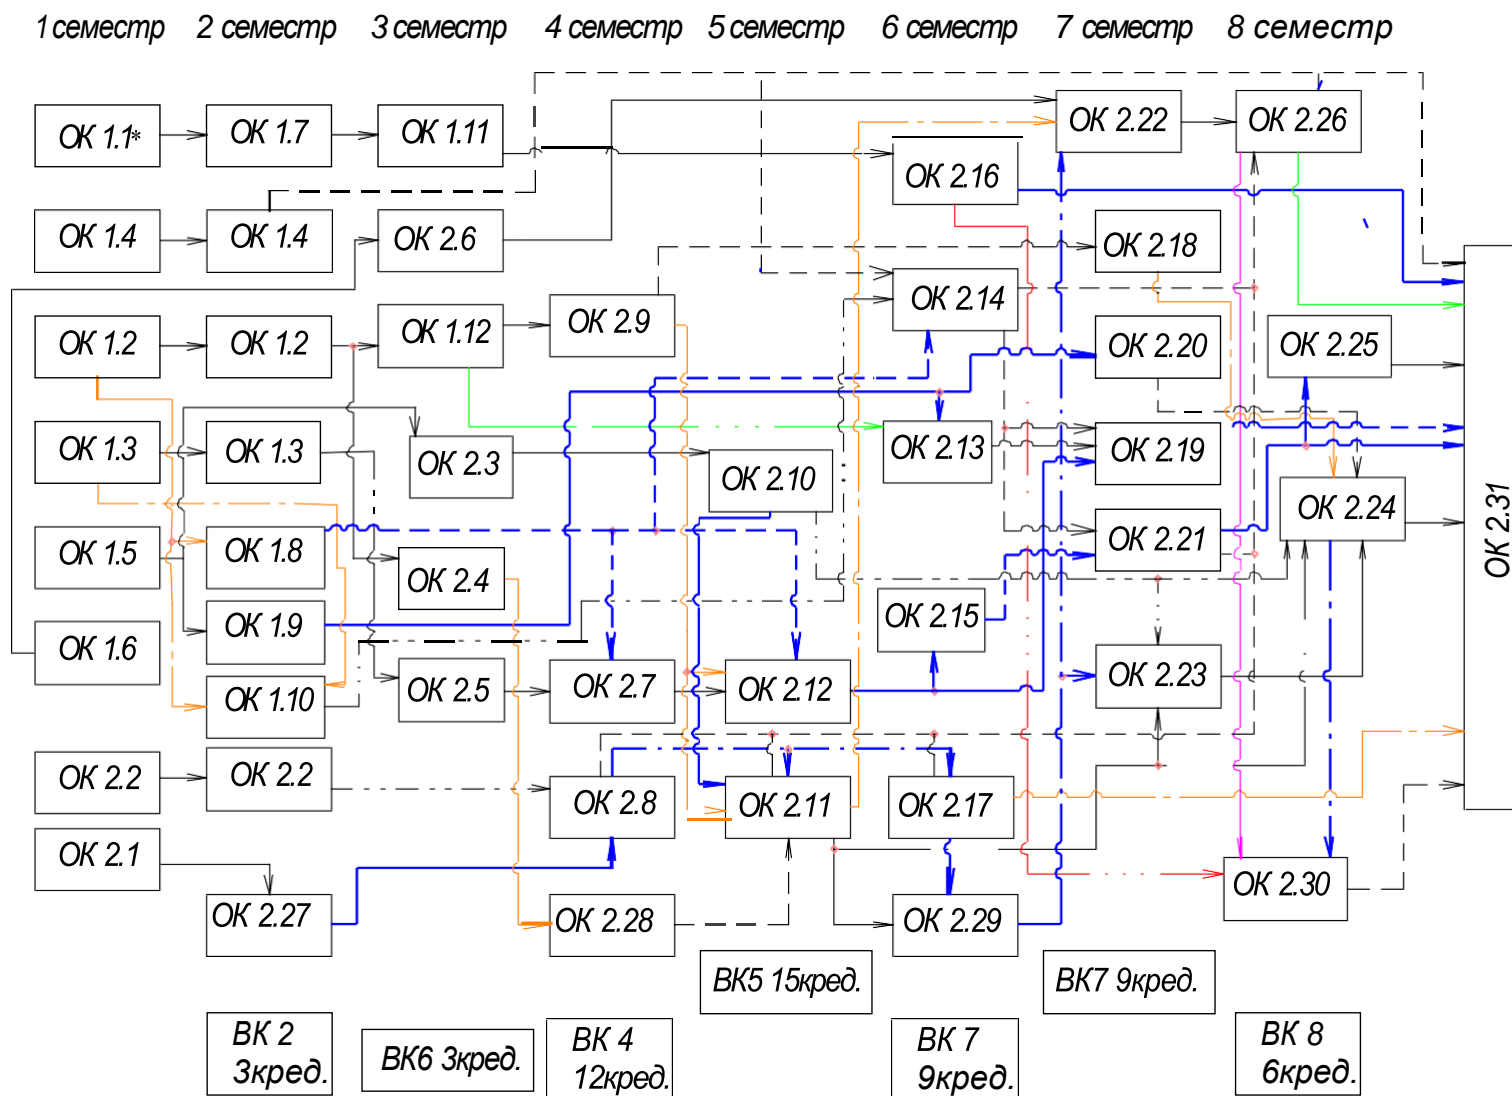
1 семестр 2 семестр 3 семестр 4 семестр 5 семестр 6 семестр 7 семестр 8 семестр

ОК 1.1* ОК 1.7 ОК 1.11 ОК 2.22 ОК 2.26

ОК 2.16

ОК 1.4 ОК 1.4 ОК 2.6 ОК 2.18

ОК 2.14

ОК 1.2 ОК 1.2 ОК 1.12 ОК 2.9 ОК 2.20 ОК 2.25

ОК 1.3 ОК 1.3 ОК 2.3 ОК 2.13 ОК 2.19

ОК 2.10 ОК 2.24

ОК 1.5 ОК 1.8 ОК 2.21 ОК 2.31

ОК 2.4

ОК 1.9 ОК 2.15

ОК 1.6

ОК 2.23

ОК 1.10 ОК 2.5 ОК 2.7 ОК 2.12

ОК 2.2 ОК 2.2

ОК 2.8 ОК 2.11 ОК 2.17

ОК 2.1 ОК 2.30

ОК 2.27 ОК 2.28 ОК 2.29

ВК5 15кред. ВК7 9кред.

ВК 2 3кред. ВК6 3кред. ВК 4 12кред. ВК 7 9кред. ВК 8 6кред.